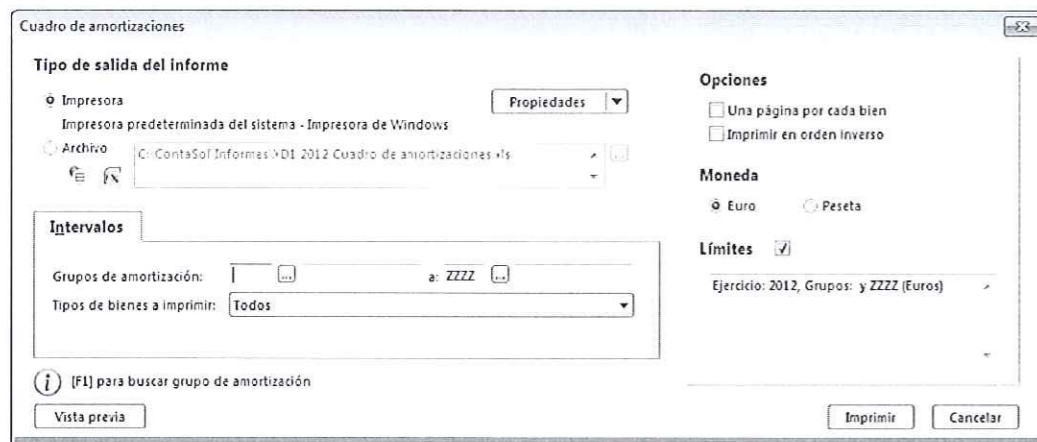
Cuadro de amortizaciones

Tipo de salida del informe

Impresora

Propiedades

Impresora predeterminada del sistema - Impresora de Windows

Archivo

C:\ContaSol\Informes\D1 2012 Cuadro de amortizaciones.xls

Intervalos

Grupos de amortización:

a: ZZZZ

Tipos de bienes a imprimir: Todos

Opciones

Una página por cada bien

Imprimir en orden inverso

Moneda

Euro

Peseta

Límites

Ejercicio: 2012, Grupos: y ZZZZ (Euros)

[F1] para buscar grupo de amortización

Vista previa

Imprimir

Cancelar